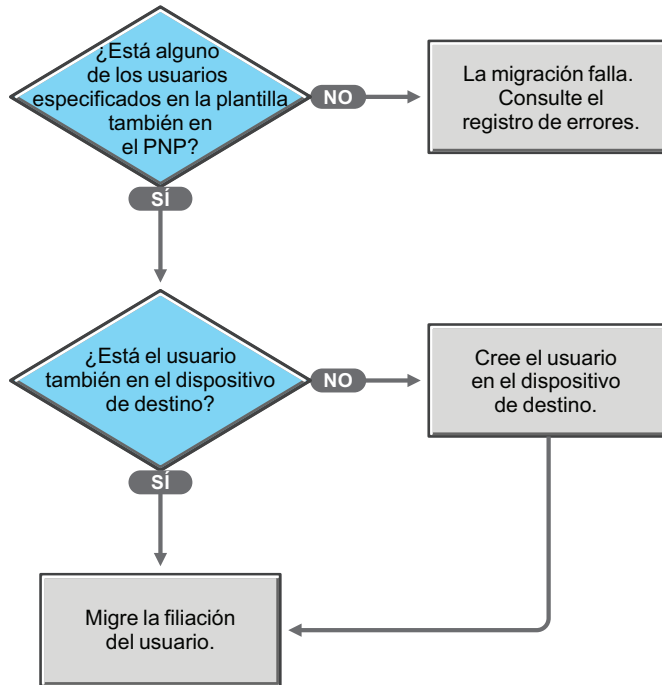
¿Está alguno de los usuarios especificados en la plantilla también en el PNP?

NO

La migración falla. Consulte el registro de errores.

SÍ

¿Está el usuario también en el dispositivo de destino?

NO

Cree el usuario en el dispositivo de destino.

SÍ

Migre la filiación del usuario.